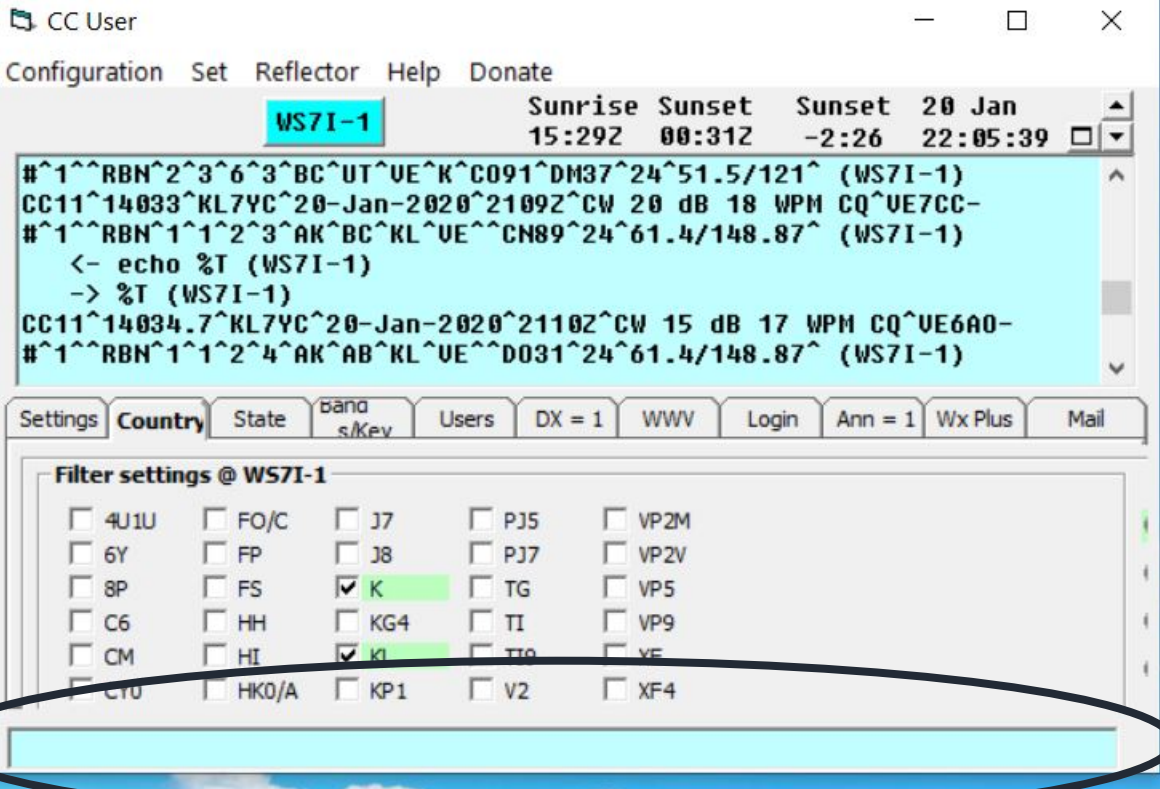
CC User

Configuration Set Reflector Help Donate

WS7I-1

Sunrise Sunset Sunset 20 Jan
15:29Z 00:31Z -2:26 22:05:39

#^1^^RBN^2^3^6^3^BC^UT^VE^K^CO91^DM37^24^51.5/121^ (WS7I-1)
CC11^14033^KL7YC^20-Jan-2020^2109Z^CW 20 dB 18 WPM CQ^VE7CC-
#^1^^RBN^1^1^2^3^AK^BC^KL^VE^^CN89^24^61.4/148.87^ (WS7I-1)
<- echo %T (WS7I-1)
-> %T (WS7I-1)
CC11^14034.7^KL7YC^20-Jan-2020^2110Z^CW 15 dB 17 WPM CQ^VE6AO-
#^1^^RBN^1^1^2^4^AK^AB^KL^VE^^DO31^24^61.4/148.87^ (WS7I-1)

Settings | Country | State | Band s/Key | Users | DX = 1 | WWV | Login | Ann = 1 | Wx Plus | Mail

Filter settings @ WS7I-1

| | | | | |
|---|---|---|---|---|
| 4U1U | FO/C | J7 | PJ5 | VP2M |
| 6Y | FP | J8 | PJ7 | VP2V |
| 8P | FS | K | TG | VP5 |
| C6 | HH | KG4 | TI | VP9 |
| CM | HI | KL | TI9 | XE |
| CY0 | HK0/A | KP1 | V2 | XF4 |